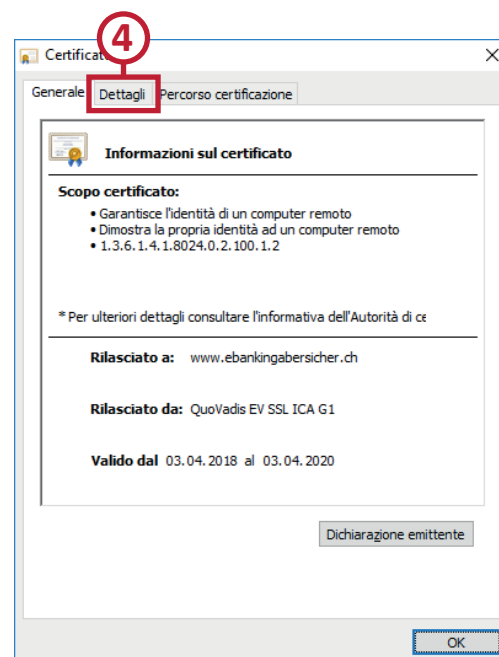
Certificato

4

Generale | Dettagli | Percorso certificazione

Informazioni sul certificato

Scopo certificato:
• Garantisce l'identità di un computer remoto
• Dimostra la propria identità ad un computer remoto
• 1.3.6.1.4.1.8024.0.2.100.1.2

* Per ulteriori dettagli consultare l'informativa dell'Autorità di ce

Rilasciato a: www.ebankingabersicher.ch

Rilasciato da: QuoVadis EV SSL ICA G1

Valido dal 03.04.2018 al 03.04.2020

Dichiarazione emittente

OK